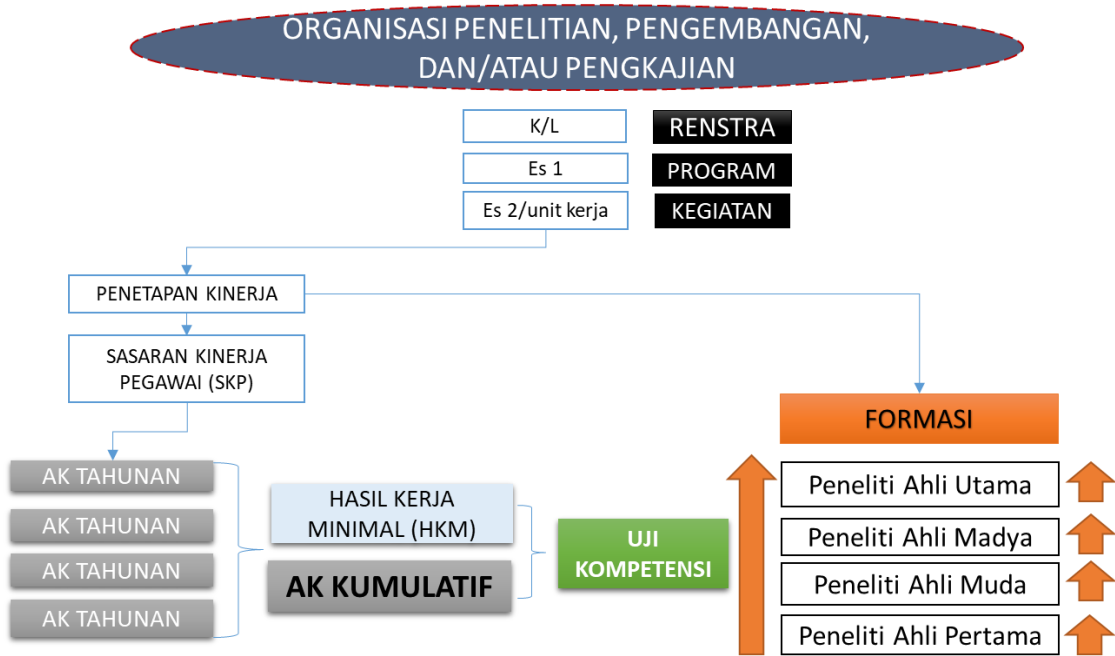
ORGANISASI PENELITIAN, PENGEMBANGAN, DAN/ATAU PENGKAJIAN

K/L

RENSTRA

Es 1

PROGRAM

Es 2/unit kerja

KEGIATAN

PENETAPAN KINERJA

SASARAN KINERJA PEGAWAI (SKP)

FORMASI

AK TAHUNAN

AK TAHUNAN

AK TAHUNAN

AK TAHUNAN

HASIL KERJA MINIMAL (HKM)

AK KUMULATIF

UJI KOMPETENSI

Peneliti Ahli Utama

Peneliti Ahli Madya

Peneliti Ahli Muda

Peneliti Ahli Pertama